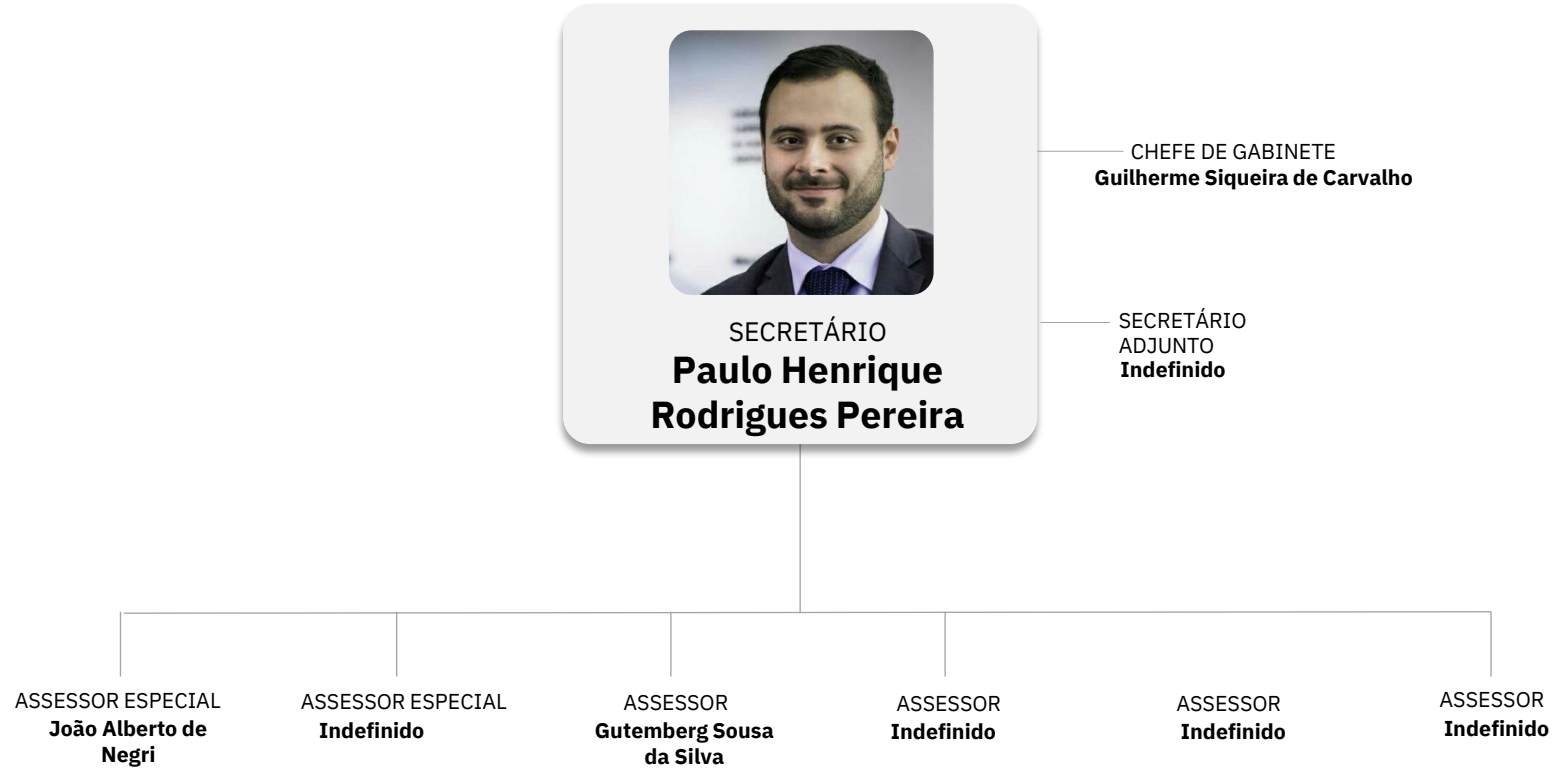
SECRETÁRIO
**Paulo Henrique Rodrigues Pereira**

CHEFE DE GABINETE
**Guilherme Siqueira de Carvalho**

SECRETÁRIO ADJUNTO
**Indefinido**

ASSESSOR ESPECIAL
**João Alberto de Negri**

ASSESSOR ESPECIAL
**Indefinido**

ASSESSOR
**Gutemberg Sousa da Silva**

ASSESSOR
**Indefinido**

ASSESSOR
**Indefinido**

ASSESSOR
**Indefinido**